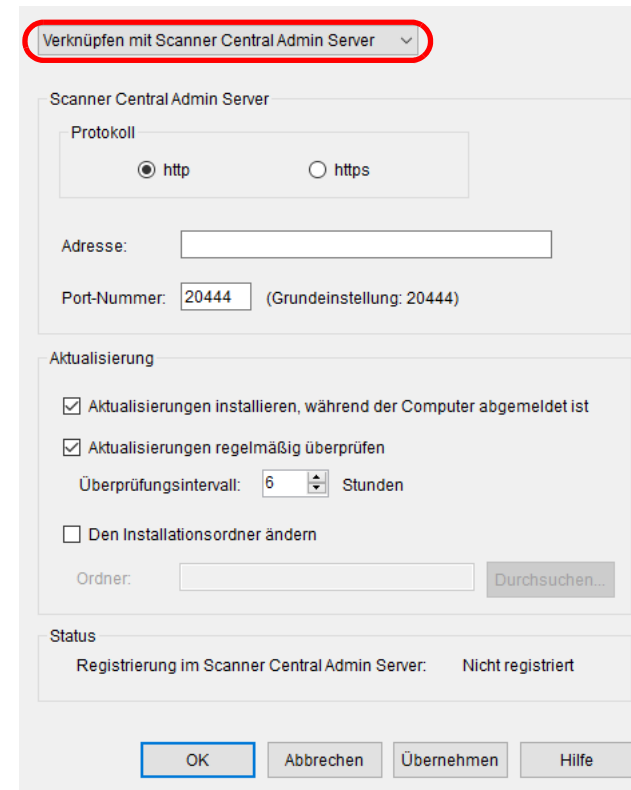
Verknüpfen mit Scanner Central Admin Server

Scanner Central Admin Server

Protokoll

http

https

Adresse:

Port-Nummer: 20444 (Grundeinstellung: 20444)

Aktualisierung

Aktualisierungen installieren, während der Computer abgemeldet ist

Aktualisierungen regelmäßig überprüfen

Überprüfungsintervall: 6 Stunden

Den Installationsordner ändern

Ordner:

Durchsuchen...

Status

Registrierung im Scanner Central Admin Server: Nicht registriert

OK

Abbrechen

Übernehmen

Hilfe